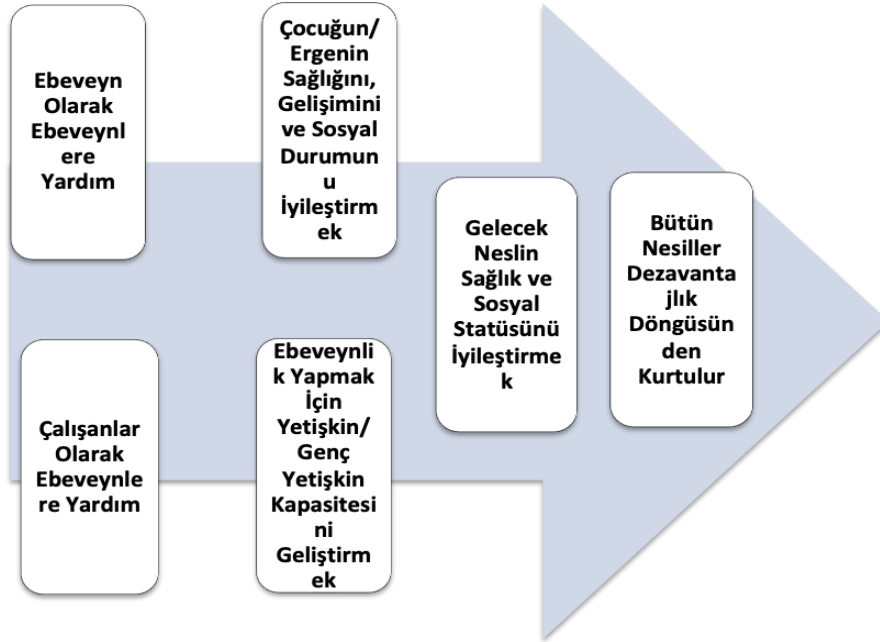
Ebeveyn Olarak Ebeveynlere Yardım

Çocuğun/ Ergenin Sağlığını, Gelişimini ve Sosyal Durumunu İyileştirmek

Çalışanlar Olarak Ebeveynlere Yardım

Ebeveynlik Yapmak İçin Yetişkin/ Genç Yetişkin Kapasitesini Geliştirmek

Gelecek Neslin Sağlık ve Sosyal Statüsünü İyileştirmek

Bütün Nesiller Dezavantajlık Döngüsünden Kurtulur